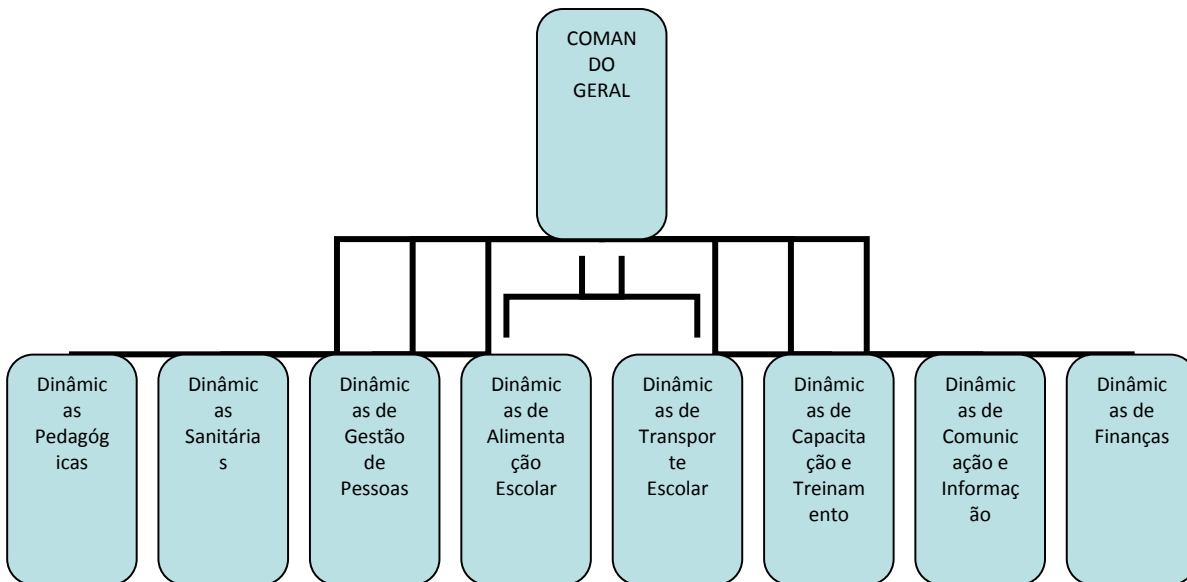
COMANDO GERAL

Dinâmicas Pedagógicas

Dinâmicas Sanitárias

Dinâmicas de Gestão de Pessoas

Dinâmicas de Alimentação Escolar

Dinâmicas de Transporte Escolar

Dinâmicas de Capacitação e Treinamento

Dinâmicas de Comunicação e Informação

Dinâmicas de Finanças